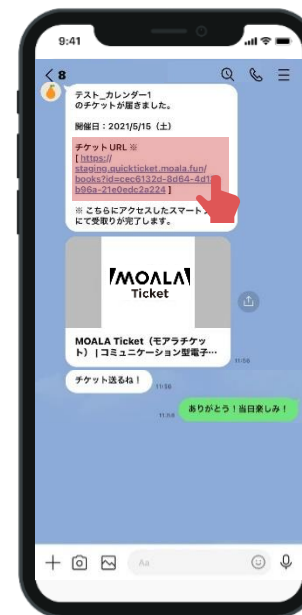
9:41

< 8

テスト_カレンダー1
のチケットが届きました。

開催日：2021/5/15（土）

チケット URL ※
[ https://staging.quickticket.moala.fun/books?id=cec6132d-8d64-4d1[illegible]b96a-21e0edc2a224 ]

※ こちらにアクセスしたスマート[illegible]にて受取りが完了します。

MOALA Ticket

MOALA Ticket（モアラチケット）｜コミュニケーション型電子…

11:56

チケット送るね！

11:56

ありがとう！当日楽しみ！

11:56

Aa